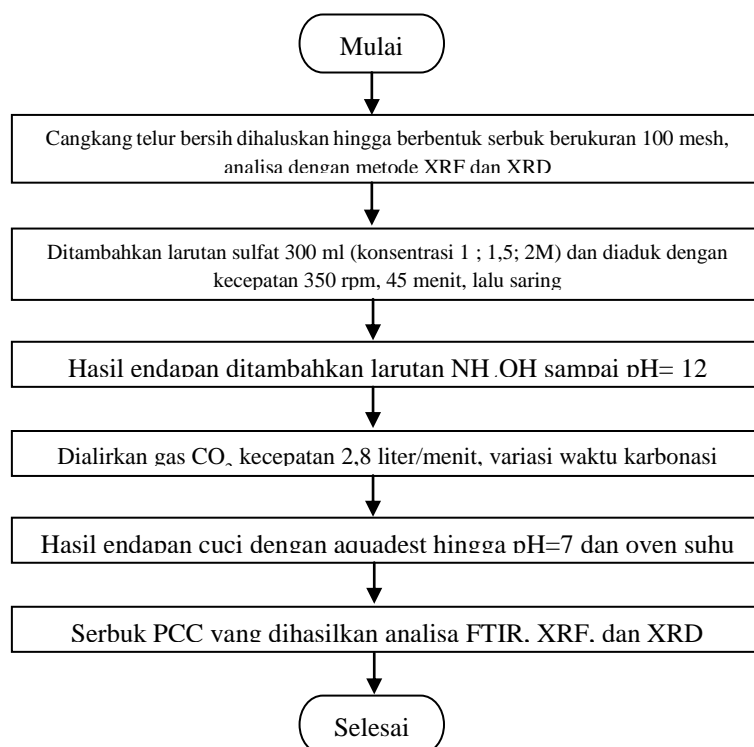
Mulai

Cangkang telur bersih dihaluskan hingga berbentuk serbuk berukuran 100 mesh, analisa dengan metode XRF dan XRD

Ditambahkan larutan sulfat 300 ml (konsentrasi 1 ; 1,5; 2M) dan diaduk dengan kecepatan 350 rpm, 45 menit, lalu saring

Hasil endapan ditambahkan larutan $NH_4OH$ sampai pH= 12

Dialirkan gas $CO_2$ kecepatan 2,8 liter/menit, variasi waktu karbonasi

Hasil endapan cuci dengan aquadest hingga pH=7 dan oven suhu

Serbuk PCC yang dihasilkan analisa FTIR, XRF, dan XRD

Selesai